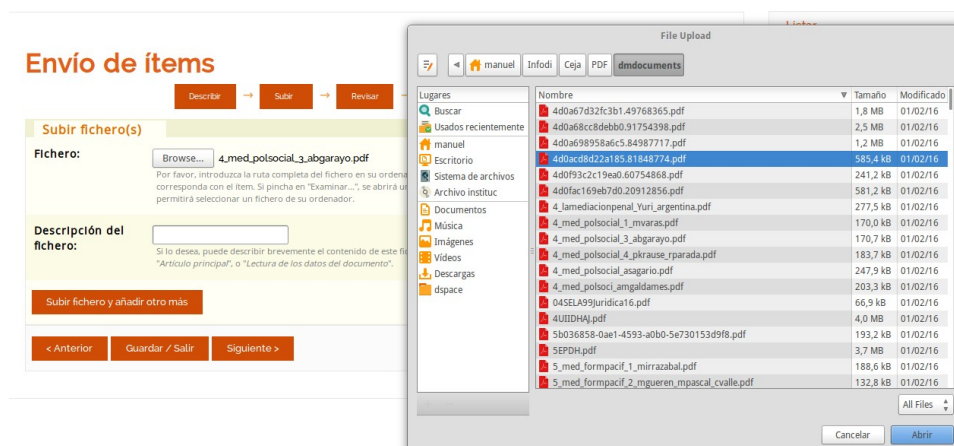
Listar

Envío de ítems

Describir → Subir → Revisar →

Subir fichero(s)

Fichero: Browse... 4_med_polsocial_3_abgarayo.pdf

Por favor, introduzca la ruta completa del fichero en su ordena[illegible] corresponda con el ítem. Si pincha en "Examinar...", se abrirá u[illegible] permitirá seleccionar un fichero de su ordenador.

Descripción del fichero:

Si lo desea, puede describir brevemente el contenido de este fi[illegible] "Artículo principal", o "Lectura de los datos del documento".

Subir fichero y añadir otro más

< Anterior Guardar / Salir Siguiente >

File Upload

manuel Infodi Ceja PDF dmdocuments

Lugares
Buscar
Usados recientemente
manuel
Escritorio
Sistema de archivos
Archivo institúc
Documentos
Música
Imágenes
Vídeos
Descargas
dspace

| Nombre | Tamaño | Modificado |
|---|---|---|
| 4d0a67d32fc3b1.49768365.pdf | 1,8 MB | 01/02/16 |
| 4d0a68cc8debb0.91754398.pdf | 2,5 MB | 01/02/16 |
| 4d0a698958a6c5.84987717.pdf | 1,2 MB | 01/02/16 |
| 4d0acd8d22a185.81848774.pdf | 585,4 kB | 01/02/16 |
| 4d0f93c2c19ea0.60754868.pdf | 241,2 kB | 01/02/16 |
| 4d0fac169eb7d0.20912856.pdf | 581,2 kB | 01/02/16 |
| 4_lamediacionpenal_Yuri_argentina.pdf | 277,5 kB | 01/02/16 |
| 4_med_polsocial_1_mvaras.pdf | 170,0 kB | 01/02/16 |
| 4_med_polsocial_3_abgarayo.pdf | 170,7 kB | 01/02/16 |
| 4_med_polsocial_4_pkrause_rparada.pdf | 183,7 kB | 01/02/16 |
| 4_med_polsocial_asagario.pdf | 247,9 kB | 01/02/16 |
| 4_med_polsoci_amgaldames.pdf | 203,3 kB | 01/02/16 |
| 04SELA99Juridica16.pdf | 66,9 kB | 01/02/16 |
| 4UIIDHAJ.pdf | 4,0 MB | 01/02/16 |
| 5b036858-0ae1-4593-a0b0-5e730153d9f8.pdf | 192,2 kB | 01/02/16 |
| 5EPDH.pdf | 3,7 MB | 01/02/16 |
| 5_med_formpacif_1_mirrazabal.pdf | 188,6 kB | 01/02/16 |
| 5_med_formpacif_2_mgueren_mpascal_cvalle.pdf | 132,8 kB | 01/02/16 |

All Files

Cancelar Abrir